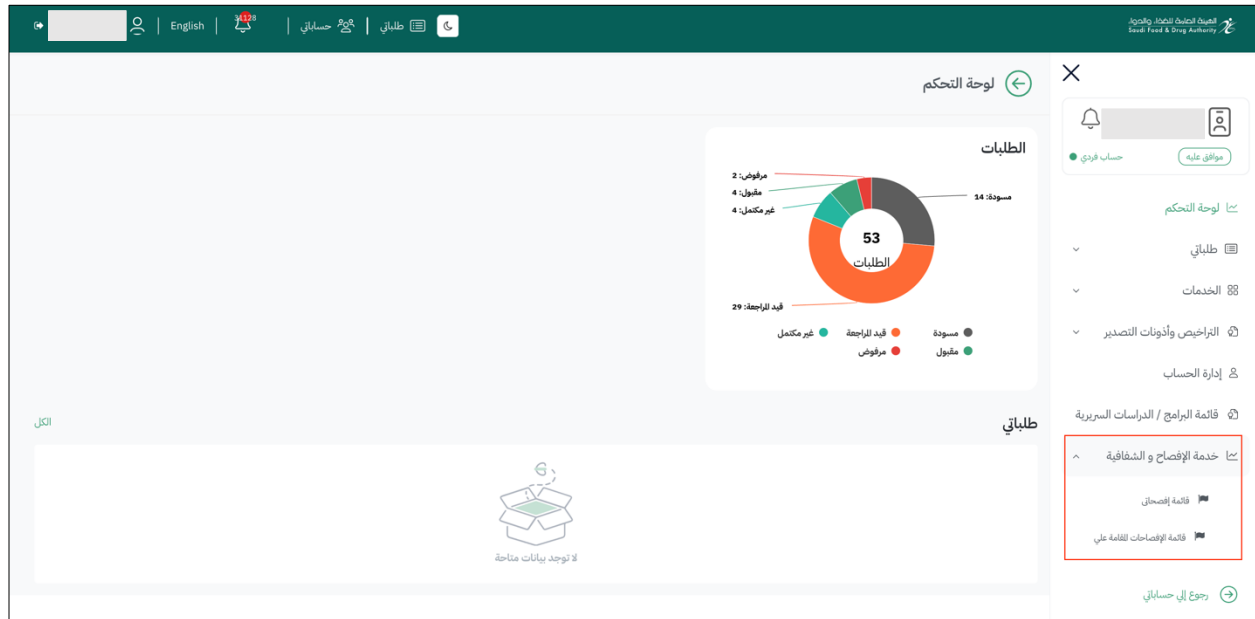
الهيئة العامة للغذاء والدواء
Saudi Food & Drug Authority

طلباتي | حساباتي | 1128 | English

لوحة التحكم

الطلبات

مسودة: 14
مرفوض: 2
مقبول: 4
غير مكتمل: 4
قيد المراجعة: 29

53
الطلبات

مسودة
قيد المراجعة
غير مكتمل
مقبول
مرفوض

طلباتي
الكل

لا توجد بيانات متاحة

موافق عليه
حساب فردي

لوحة التحكم
طلباتي
الخدمات
التراخيص وأذونات التصدير
إدارة الحساب
قائمة البرامج / الدراسات السريرية
خدمة الإفصاح و الشفافية
قائمة إفصاحي
قائمة الإفصاحات القائمة علي
رجوع إلى حساباتي